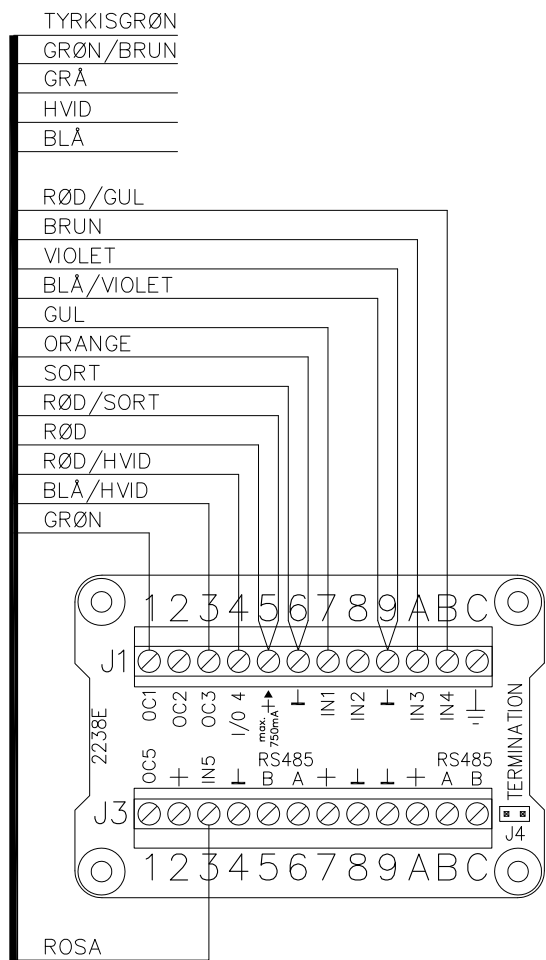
TYRKISGRØN
GRØN/BRUN
GRÅ
HVID
BLÅ

RØD/GUL
BRUN
VIOLET
BLÅ/VIOLET
GUL
ORANGE
SORT
RØD/SORT
RØD
RØD/HVID
BLÅ/HVID
GRØN

123456789ABC
J1
OC1 OC2 OC3 I/O 4 max. 750mA + ⊥ IN1 IN2 ⊥ IN3 IN4 ⏚
2238E
TERMINATION
OC5 + IN5 ⊥ RS485 B A + ⊥ ⊥ + RS485 A B
J3
J4
123456789ABC

ROSA